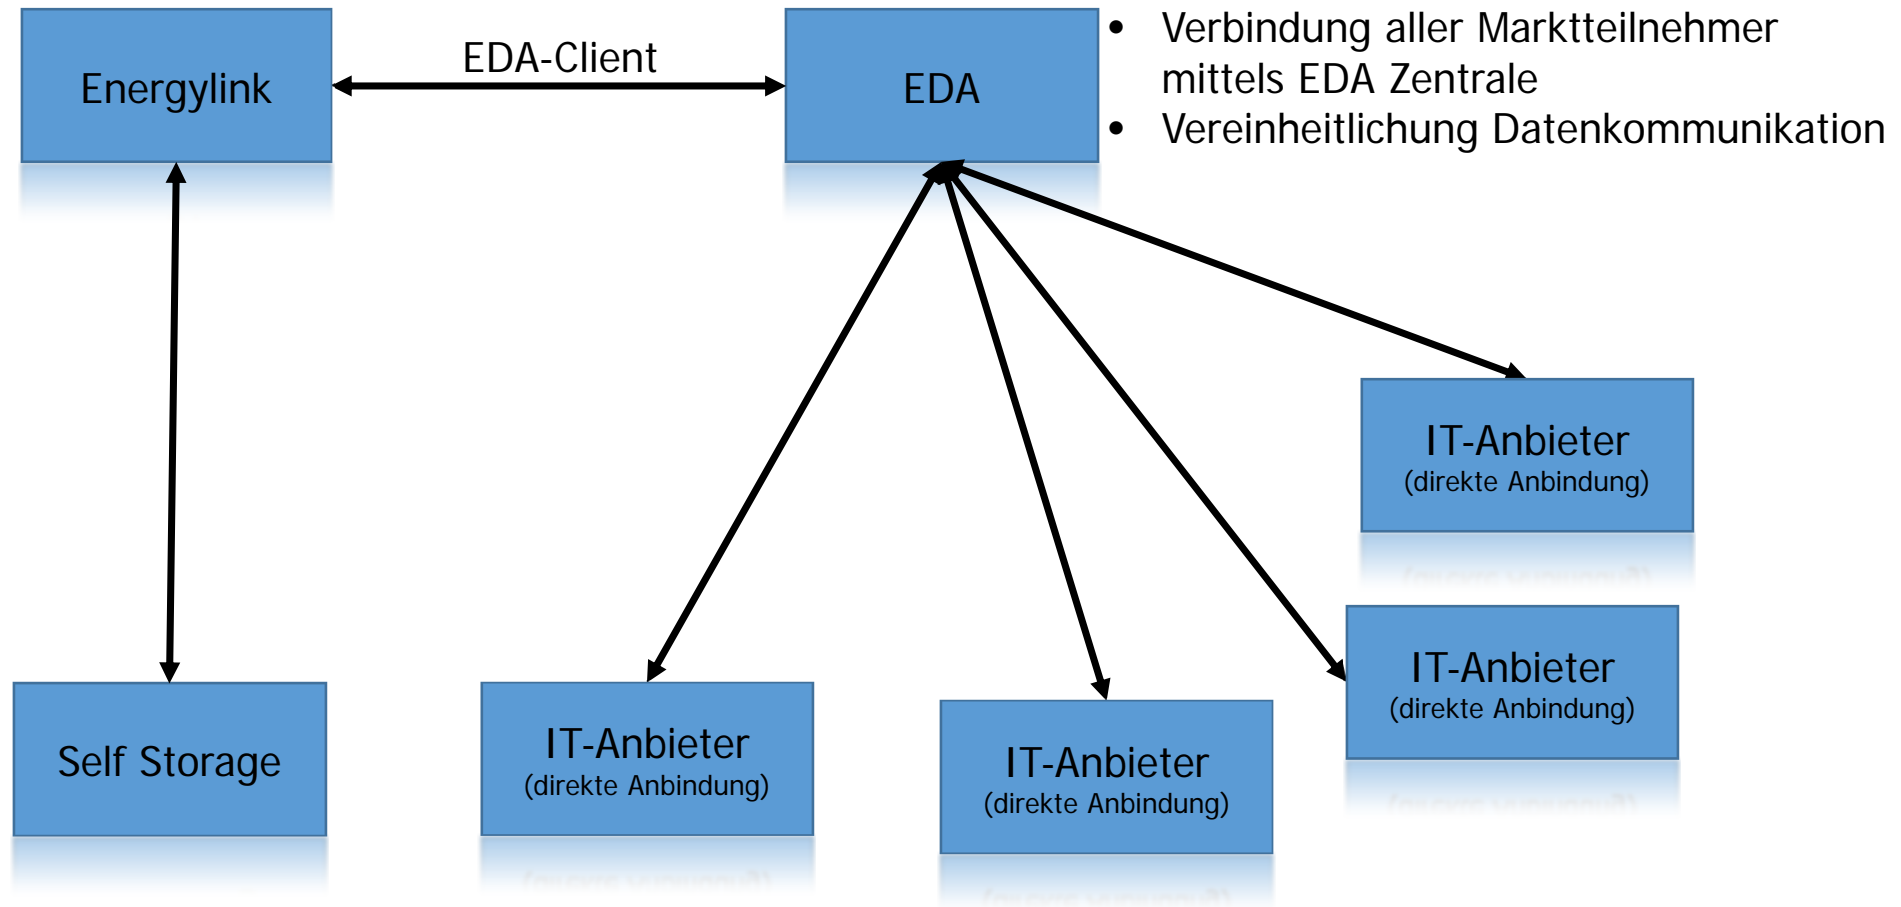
Energylink

EDA-Client

EDA

- Verbindung aller Marktteilnehmer mittels EDA Zentrale
- Vereinheitlichung Datenkommunikation

IT-Anbieter
(direkte Anbindung)

IT-Anbieter
(direkte Anbindung)

Self Storage

IT-Anbieter
(direkte Anbindung)

IT-Anbieter
(direkte Anbindung)